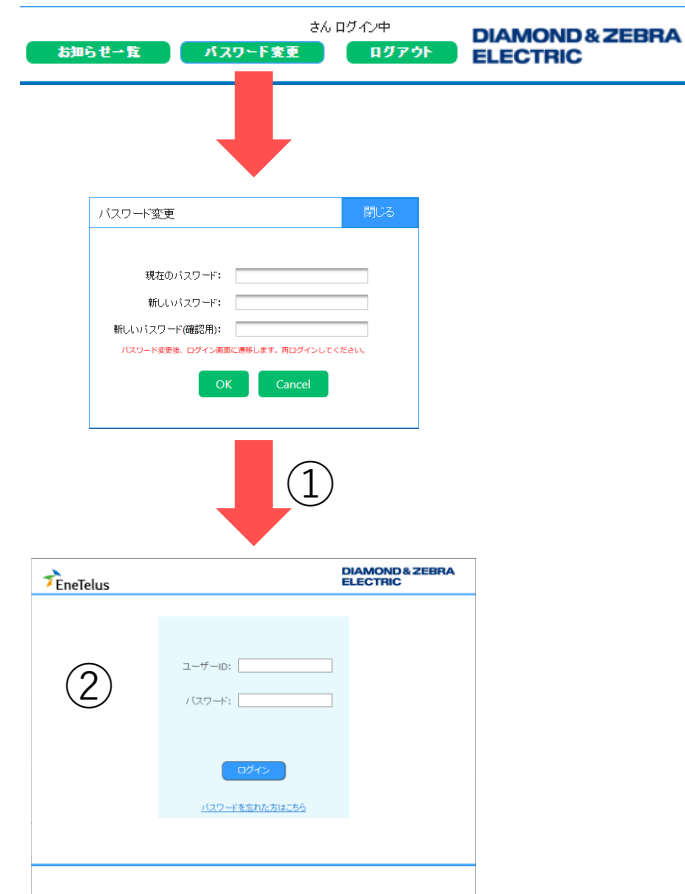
さん ログイン中

お知らせ一覧 パスワード変更 ログアウト

DIAMOND & ZEBRA ELECTRIC

パスワード変更

閉じる

現在のパスワード:

新しいパスワード:

新しいパスワード(確認用):

パスワード変更後、ログイン画面に遷移します。再ログインしてください。

OK Cancel

①

EneTelus

DIAMOND & ZEBRA ELECTRIC

②

ユーザーID:

パスワード:

ログイン

パスワードを忘れた方はこちら